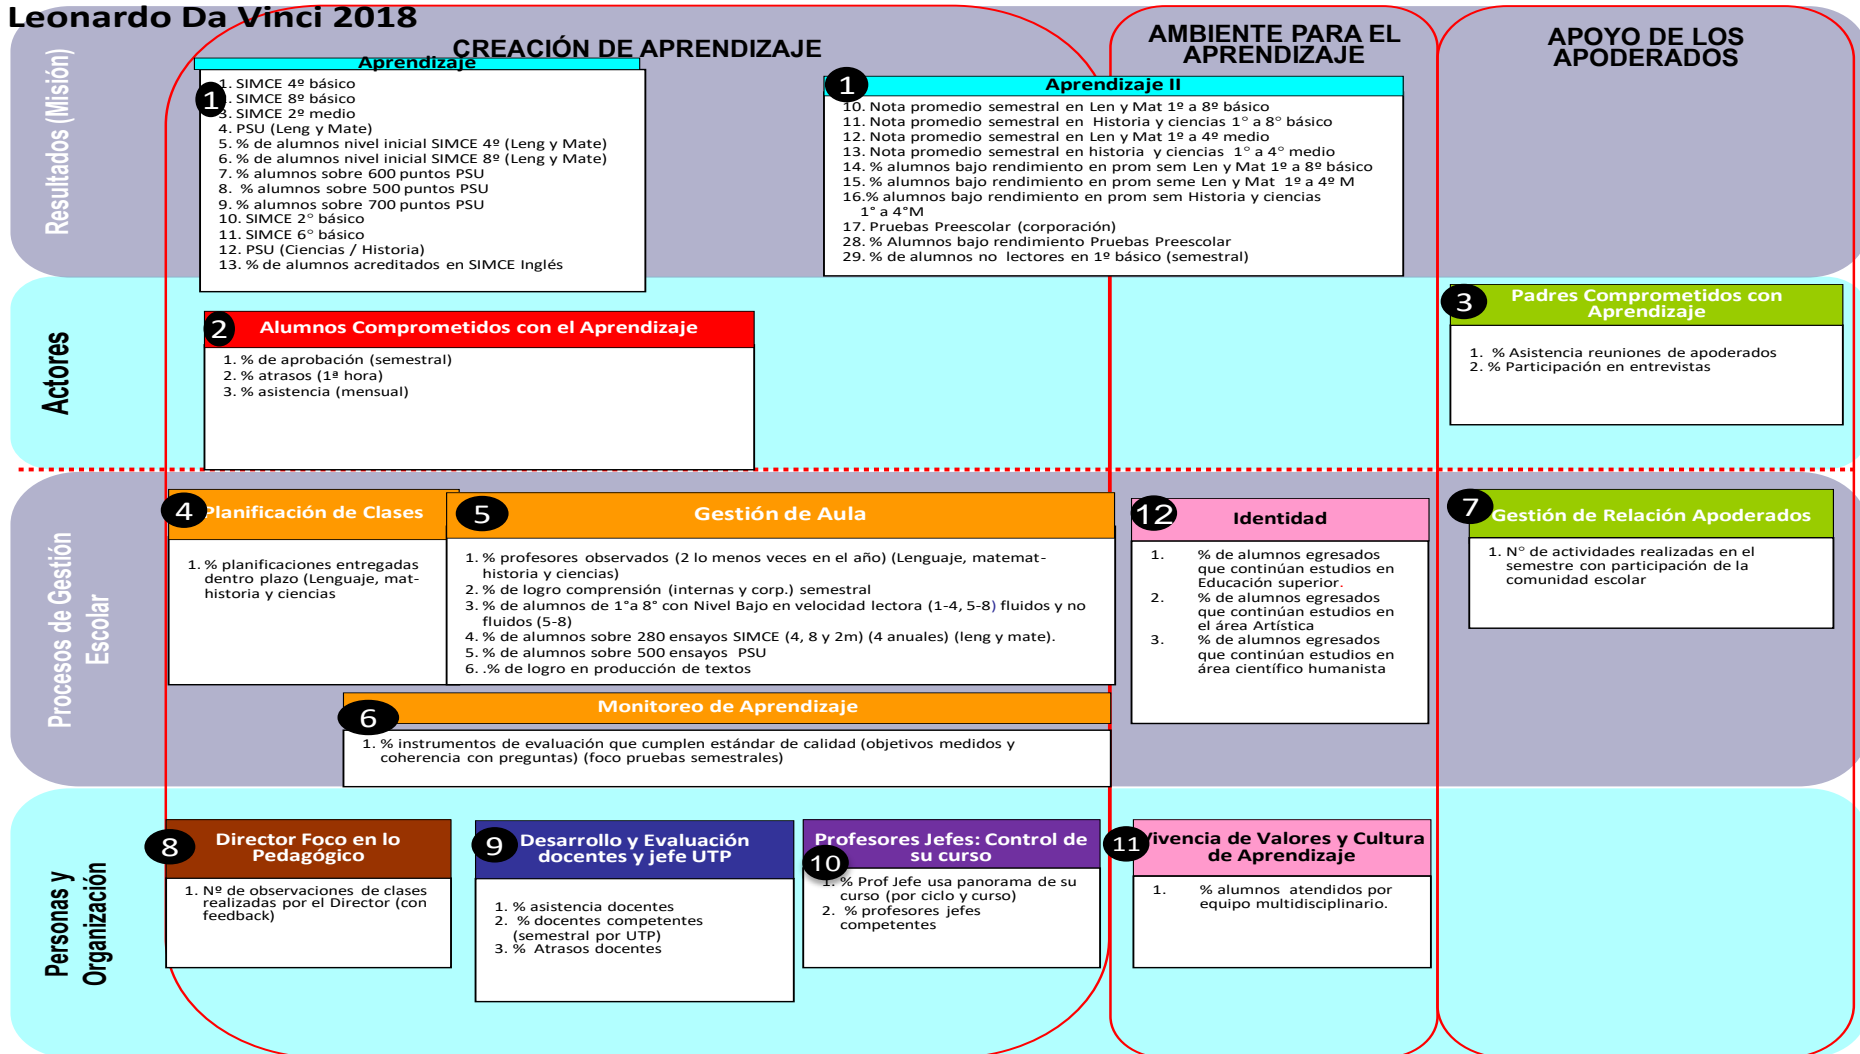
Leonardo Da Vinci 2018

CREACIÓN DE APRENDIZAJE

AMBIENTE PARA EL APRENDIZAJE

APOYO DE LOS APODERADOS

Resultados (Misión)

1 Aprendizaje
1. SIMCE 4º básico
2. SIMCE 8º básico
3. SIMCE 2º medio
4. PSU (Leng y Mate)
5. % de alumnos nivel inicial SIMCE 4º (Leng y Mate)
6. % de alumnos nivel inicial SIMCE 8º (Leng y Mate)
7. % alumnos sobre 600 puntos PSU
8. % alumnos sobre 500 puntos PSU
9. % alumnos sobre 700 puntos PSU
10. SIMCE 2° básico
11. SIMCE 6° básico
12. PSU (Ciencias / Historia)
13. % de alumnos acreditados en SIMCE Inglés

1 Aprendizaje II
10. Nota promedio semestral en Len y Mat 1º a 8º básico
11. Nota promedio semestral en Historia y ciencias 1° a 8° básico
12. Nota promedio semestral en Len y Mat 1º a 4º medio
13. Nota promedio semestral en historia y ciencias 1° a 4° medio
14. % alumnos bajo rendimiento en prom sem Len y Mat 1º a 8º básico
15. % alumnos bajo rendimiento en prom seme Len y Mat 1º a 4º M
16.% alumnos bajo rendimiento en prom sem Historia y ciencias 1° a 4°M
17. Pruebas Preescolar (corporación)
28. % Alumnos bajo rendimiento Pruebas Preescolar
29. % de alumnos no lectores en 1º básico (semestral)

Actores

2 Alumnos Comprometidos con el Aprendizaje
1. % de aprobación (semestral)
2. % atrasos (1ª hora)
3. % asistencia (mensual)

3 Padres Comprometidos con Aprendizaje
1. % Asistencia reuniones de apoderados
2. % Participación en entrevistas

Procesos de Gestión Escolar

4 Planificación de Clases
1. % planificaciones entregadas dentro plazo (Lenguaje, mat- historia y ciencias

5 Gestión de Aula
1. % profesores observados (2 lo menos veces en el año) (Lenguaje, matemat- historia y ciencias)
2. % de logro comprensión (internas y corp.) semestral
3. % de alumnos de 1°a 8° con Nivel Bajo en velocidad lectora (1-4, 5-8) fluidos y no fluidos (5-8)
4. % de alumnos sobre 280 ensayos SIMCE (4, 8 y 2m) (4 anuales) (leng y mate).
5. % de alumnos sobre 500 ensayos PSU
6. .% de logro en producción de textos

12 Identidad
1. % de alumnos egresados que continúan estudios en Educación superior.
2. % de alumnos egresados que continúan estudios en el área Artística
3. % de alumnos egresados que continúan estudios en área científico humanista

7 Gestión de Relación Apoderados
1. N° de actividades realizadas en el semestre con participación de la comunidad escolar

6 Monitoreo de Aprendizaje
1. % instrumentos de evaluación que cumplen estándar de calidad (objetivos medidos y coherencia con preguntas) (foco pruebas semestrales)

Personas y Organización

8 Director Foco en lo Pedagógico
1. Nº de observaciones de clases realizadas por el Director (con feedback)

9 Desarrollo y Evaluación docentes y jefe UTP
1. % asistencia docentes
2. % docentes competentes (semestral por UTP)
3. % Atrasos docentes

10 Profesores Jefes: Control de su curso
1. % Prof Jefe usa panorama de su curso (por ciclo y curso)
2. % profesores jefes competentes

11 Vivencia de Valores y Cultura de Aprendizaje
1. % alumnos atendidos por equipo multidisciplinario.